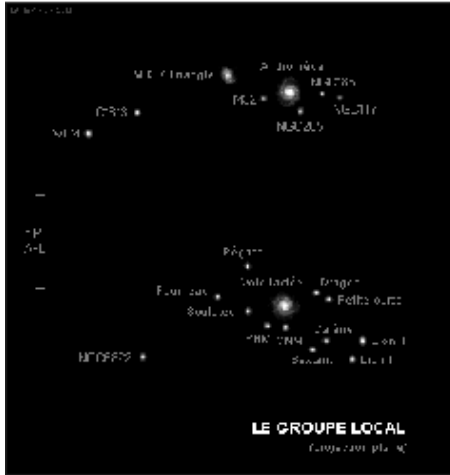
M33 (Triangle)
Andromède
NGC185
M32
NGC147
NGC205
IC1613
WLM
1 M
A-L
Pégase
Voie lactée
Dragon
Fourneau
Petite ourse
Sculpteur
Carène
PMC
GNM
Sextans
Lion I
NGC6822
Lion II
LE GROUPE LOCAL
(projection plane)